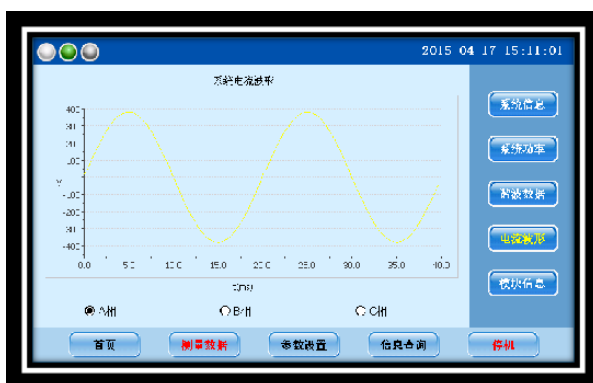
2015 04 17 15:11:01

系统电流波形

400
300
200
100
0
-100
-200
-300
-400

0.0 5.0 10.0 15.0 20.0 25.0 30.0 35.0 40.0

t(ms)

A相 B相 C相

系统信息
系统功率
谐波数据
电流波形
模块信息

首页 测量数据 参数设置 信息查询 停机